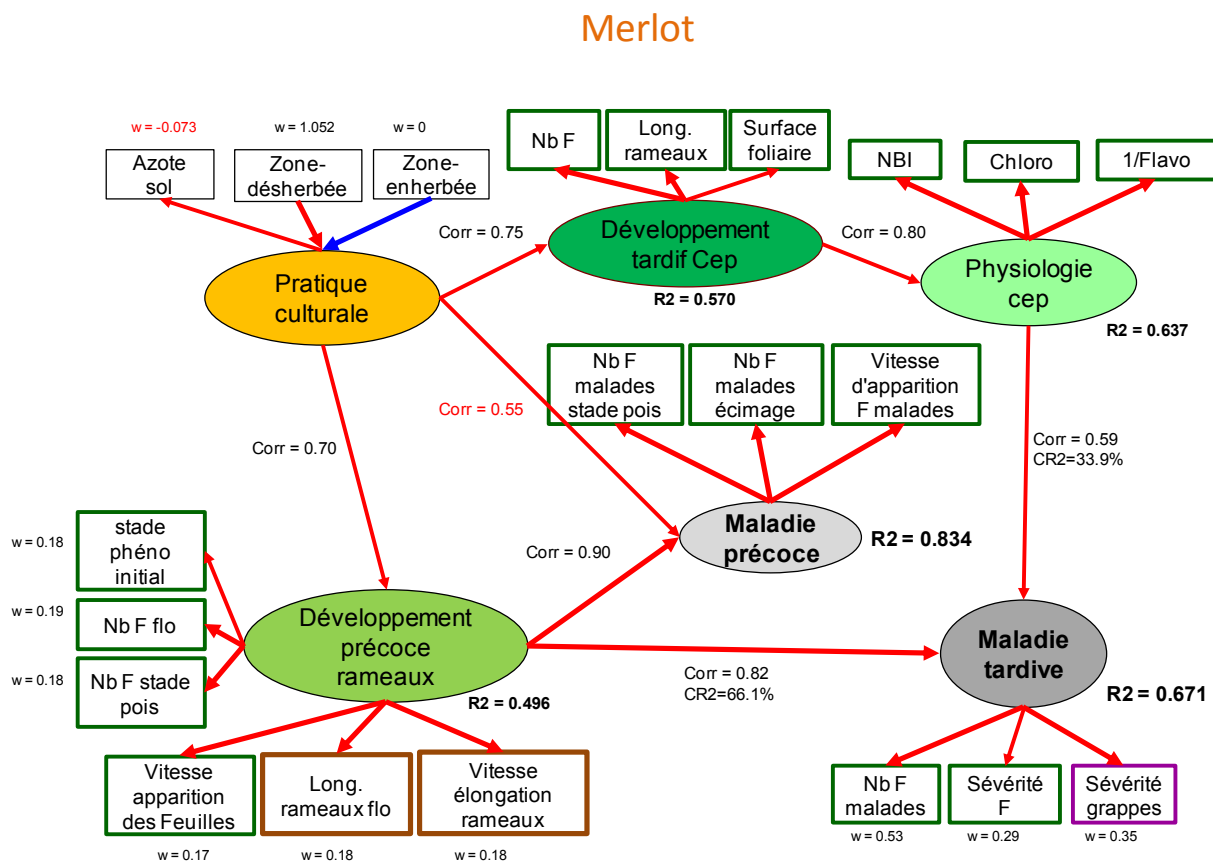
Merlot

w = -0.073
w = 1.052
w = 0

Azote sol

Zone-désherbée

Zone-enherbée

Pratique culturale

Nb F

Long. rameaux

Surface foliaire

Corr = 0.75

Développement tardif Cep

R2 = 0.570

Corr = 0.80

NBI

Chloro

1/Flavo

Physiologie cep

R2 = 0.637

Nb F malades stade pois

Nb F malades écimage

Vitesse d'apparition F malades

Corr = 0.55

Corr = 0.70

Corr = 0.59
CR2=33.9%

Maladie précoce

R2 = 0.834

Corr = 0.90

w = 0.18
stade phéno initial

w = 0.19
Nb F flo

w = 0.18
Nb F stade pois

Développement précoce rameaux

R2 = 0.496

Corr = 0.82
CR2=66.1%

Maladie tardive

R2 = 0.671

Vitesse apparition des Feuilles

Long. rameaux flo

Vitesse élongation rameaux

w = 0.17
w = 0.18
w = 0.18

Nb F malades

Sévérité F

Sévérité grappes

w = 0.53
w = 0.29
w = 0.35